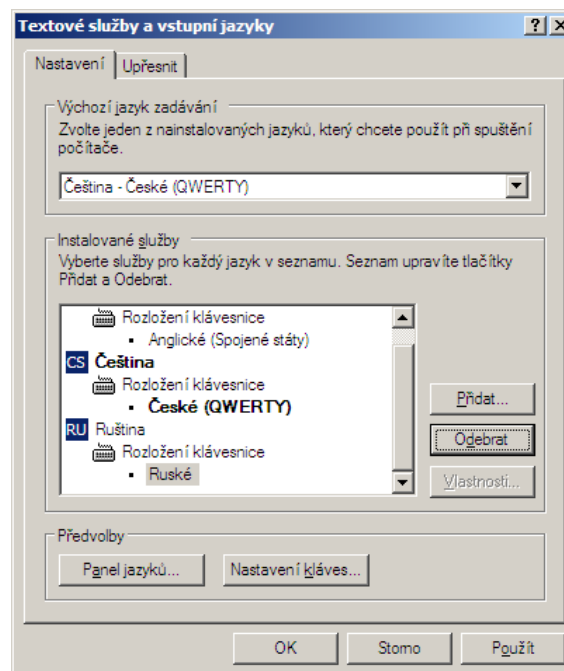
Textové služby a vstupní jazyky

?

Nastavení | Upřesnit

Výchozí jazyk zadávání
Zvolte jeden z nainstalovaných jazyků, který chcete použít při spuštění počítače.

Čeština - České (QWERTY)

Instalované služby
Vyberte služby pro každý jazyk v seznamu. Seznam upravíte tlačítky Přidat a Odebrat.

Rozložení klávesnice
• Anglické (Spojené státy)
CS Čeština
Rozložení klávesnice
• České (QWERTY)
RU Ruština
Rozložení klávesnice
• Ruské

Přidat...
Odebrat
Vlastnosti...

Předvolby
Panel jazyků...
Nastavení kláves...

OK
Storno
Použít